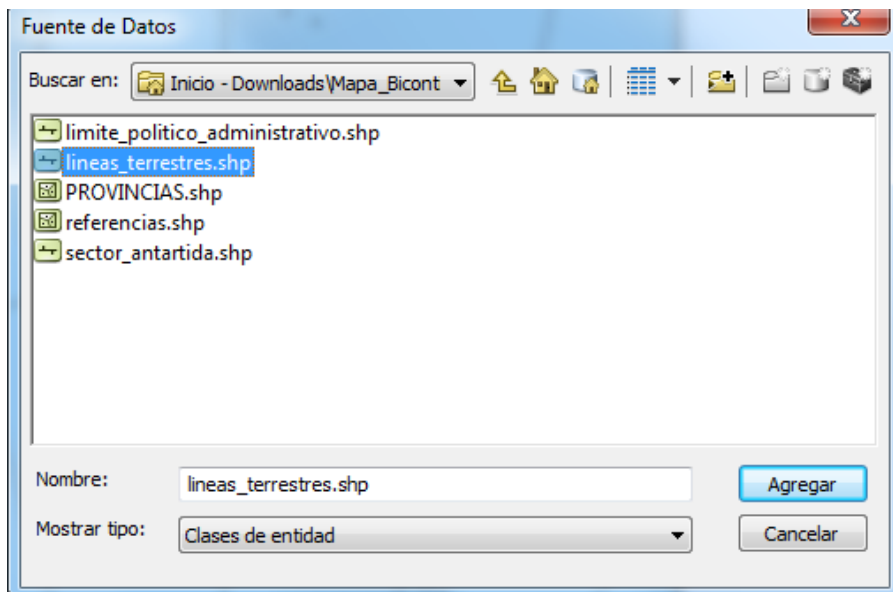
Fuente de Datos

Buscar en: Inicio - Downloads\Mapa_Bicont

limite_politico_administrativo.shp
lineas_terrestres.shp
PROVINCIAS.shp
referencias.shp
sector_antartida.shp

Nombre: lineas_terrestres.shp
Agregar

Mostrar tipo: Clases de entidad
Cancelar